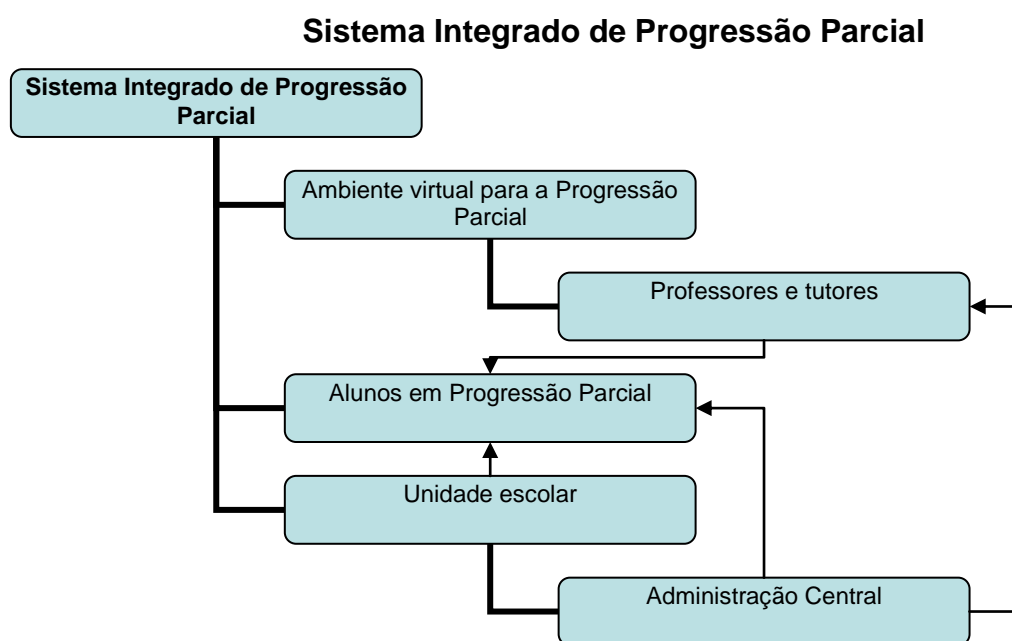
Sistema Integrado de Progressão Parcial

Sistema Integrado de Progressão Parcial

Ambiente virtual para a Progressão Parcial

Professores e tutores

Alunos em Progressão Parcial

Unidade escolar

Administração Central